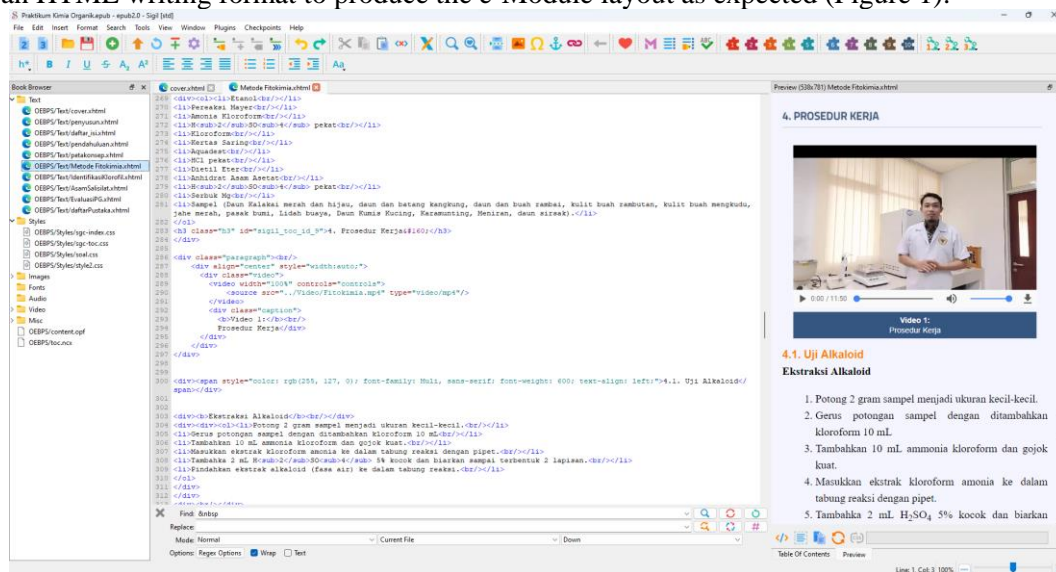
an HTML writing format to produce the e-Module layout as expected (Figure 1).

Praktikum Kimia Organik.epub - epub2.0 - Sigil [std]

File Edit Insert Format Search Tools View Window Plugins Checkpoints Help

Book Browser

Text
OEBPS/Text/cover.xhtml
OEBPS/Text/penyusun.xhtml
OEBPS/Text/daftar_isi.xhtml
OEBPS/Text/pendahuluan.xhtml
OEBPS/Text/petakonsep.xhtml
OEBPS/Text/Metode Fitokimia.xhtml
OEBPS/Text/IdentifikasiKlorofil.xhtml
OEBPS/Text/AsamSalisilat.xhtml
OEBPS/Text/EvaluasiPG.xhtml
OEBPS/Text/daftarPustaka.xhtml
Styles
OEBPS/Styles/sgc-index.css
OEBPS/Styles/sgc-toc.css
OEBPS/Styles/soal.css
OEBPS/Styles/style2.css
Images
Fonts
Audio
Video
Misc
OEBPS/content.opf
OEBPS/toc.ncx

cover.xhtml
Metode Fitokimia.xhtml

269 <div><ol><li>Etanol<br/></li>
270 <li>Pereaksi Mayer<br/></li>
271 <li>Amonia Kloroform<br/></li>
272 <li>H<sub>2</sub>SO<sub>4</sub> pekat<br/></li>
273 <li>Kloroform<br/></li>
274 <li>Kertas Saring<br/></li>
275 <li>Aquadest<br/></li>
276 <li>HCl pekat<br/></li>
277 <li>Dietil Eter<br/></li>
278 <li>Anhidrat Asam Asetat<br/></li>
279 <li>H<sub>2</sub>SO<sub>4</sub> pekat<br/></li>
280 <li>Serbuk Mg<br/></li>
281 <li>Sampel (Daun Kelakai merah dan hijau, daun dan batang kangkung, daun dan buah rambai, kulit buah rambutan, kulit buah mengkudu, jahe merah, pasak bumi, Lidah buaya, Daun Kumis Kucing, Karamunting, Heniran, daun sirsak).</li>
282 </ol>
283 <h3 class="h3" id="sigil_toc_id_9">4. Prosedur Kerja&#160;</h3>
284 </div>
285
286 <div class="paragraph"><br/>
287 <div align="center" style="width:auto;">
288 <div class="video">
289 <video width="100%" controls="controls">
290 <source src="../Video/Fitokimia.mp4" type="video/mp4"/>
291 </video>
292 <div class="caption">
293 <b>Video 1:</b><br/>
294 Prosedur Kerja</div>
295 </div>
296 </div>
297 </div>
298
299
300 <div><span style="color: rgb(255, 127, 0); font-family: Muli, sans-serif; font-weight: 600; text-align: left;">4.1. Uji Alkaloid</span></div>
301
302
303 <div><b>Ekstraksi Alkaloid</b><br/></div>
304 <div><ol><li>Potong 2 gram sampel menjadi ukuran kecil-kecil.<br/></li>
305 <li>Gerus potongan sampel dengan ditambahkan kloroform 10 mL<br/></li>
306 <li>Tambahkan 10 mL ammonia kloroform dan gojok kuat.<br/></li>
307 <li>Masukkan ekstrak kloroform amonia ke dalam tabung reaksi dengan pipet.<br/></li>
308 <li>Tambahka 2 mL H<sub>2</sub>SO<sub>4</sub> 5% kocok dan biarkan sampai terbentuk 2 lapisan.<br/></li>
309 <li>Pindahkan ekstrak alkaloid (fase air) ke dalam tabung reaksi.<br/></li>
310 </ol>
311 </div>
312 </div>

Find: &nbsp
Replace:
Mode: Normal
Current File
Down
Options: Regex Options Wrap Text

Preview (538x781) Metode Fitokimia.xhtml

4. PROSEDUR KERJA

0:00 / 11:50

Video 1:
Prosedur Kerja

4.1. Uji Alkaloid

Ekstraksi Alkaloid

1. Potong 2 gram sampel menjadi ukuran kecil-kecil.
2. Gerus potongan sampel dengan ditambahkan kloroform 10 mL
3. Tambahkan 10 mL ammonia kloroform dan gojok kuat.
4. Masukkan ekstrak kloroform amonia ke dalam tabung reaksi dengan pipet.
5. Tambahka 2 mL $H_2SO_4$ 5% kocok dan biarkan

Table Of Contents Preview

Line: 1, Col: 3 100%